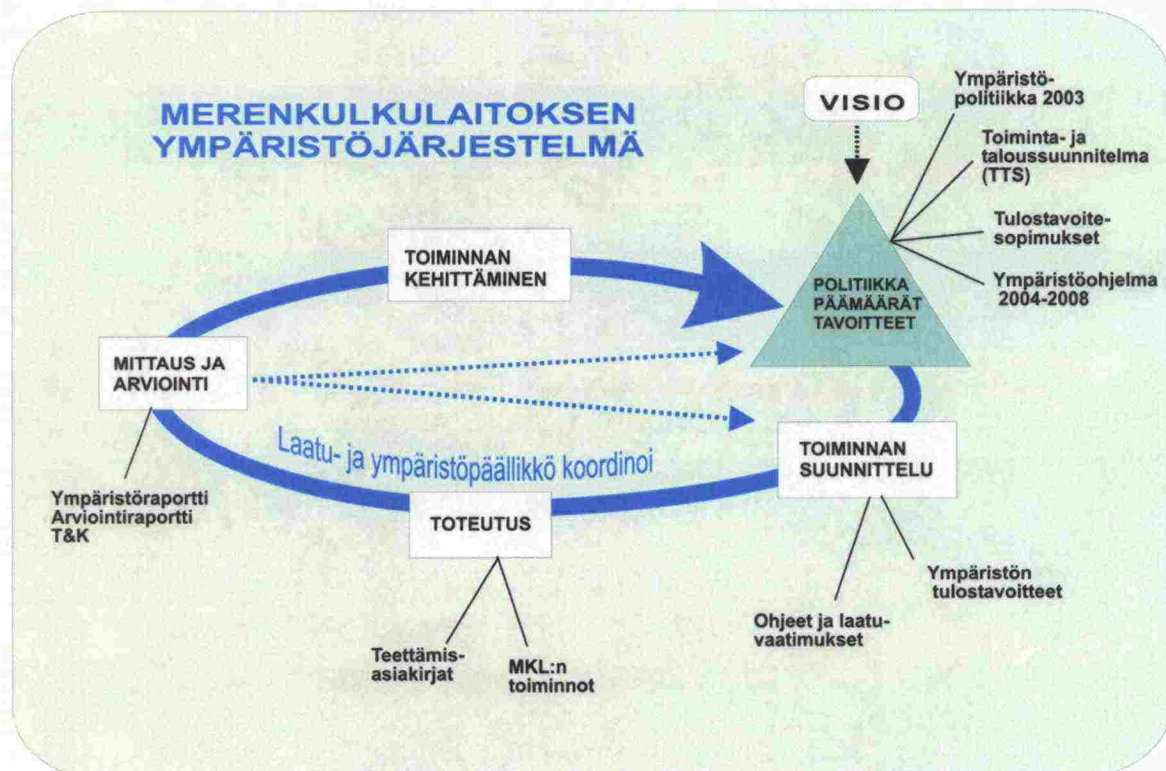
MERENKULKULAITOKSEN YMPÄRISTÖJÄRJESTELMÄ

VISIO

Ympäristö-politiikka 2003

Toiminta- ja taloussuunnitelma (TTS)

Tulostavoite-sopimukset

Ympäristöohjelma 2004-2008

POLITIIKKA PÄÄMÄÄRÄT TAVOITTEET

TOIMINNAN KEHITTÄMINEN

MITTAUS JA ARVIOINTI

Laatu- ja ympäristöpäällikkö koordinoi

TOIMINNAN SUUNNITTELU

Ympäristöraportti
Arviointiraportti
T&K

TOTEUTUS

Ympäristön tulostavoitteet

Ohjeet ja laatu-vaatimukset

Teettämis-asiakirjat

MKL:n toiminnot